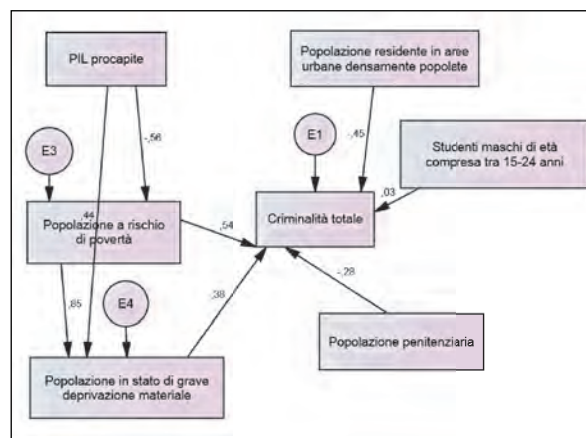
PIL procapite

Popolazione residente in aree urbane densamente popolete

E3

-,56

E1

,45

Studenti maschi di età compresa tra 15-24 anni

,03

,44

Popolazione a rischio di povertà

,54

Criminalità totale

-,28

,85

E4

,38

Popolazione penitenziaria

Popolazione in stato di grave deprivazione materiale